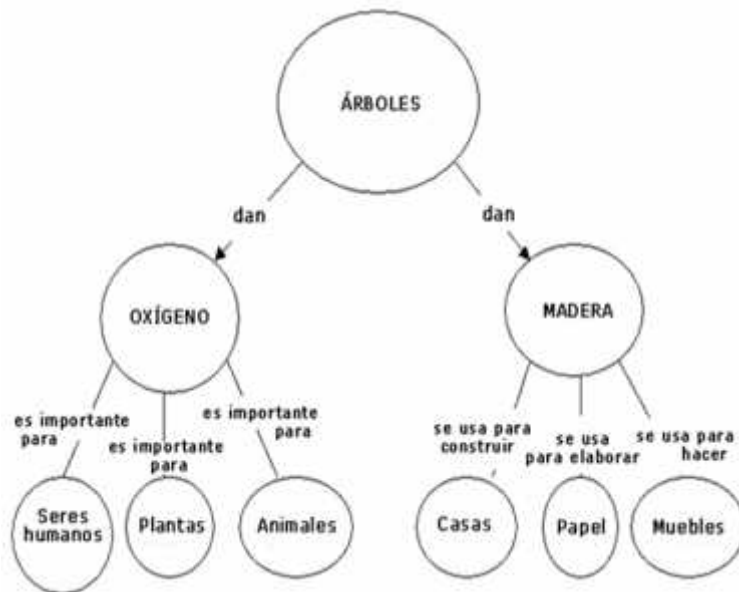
ÁRBOLES

dan

dan

OXÍGENO

MADERA

es importante para

es importante para

es importante para

se usa para construir

se usa para elaborar

se usa para hacer

Seres humanos

Plantas

Animales

Casas

Papel

Muebles